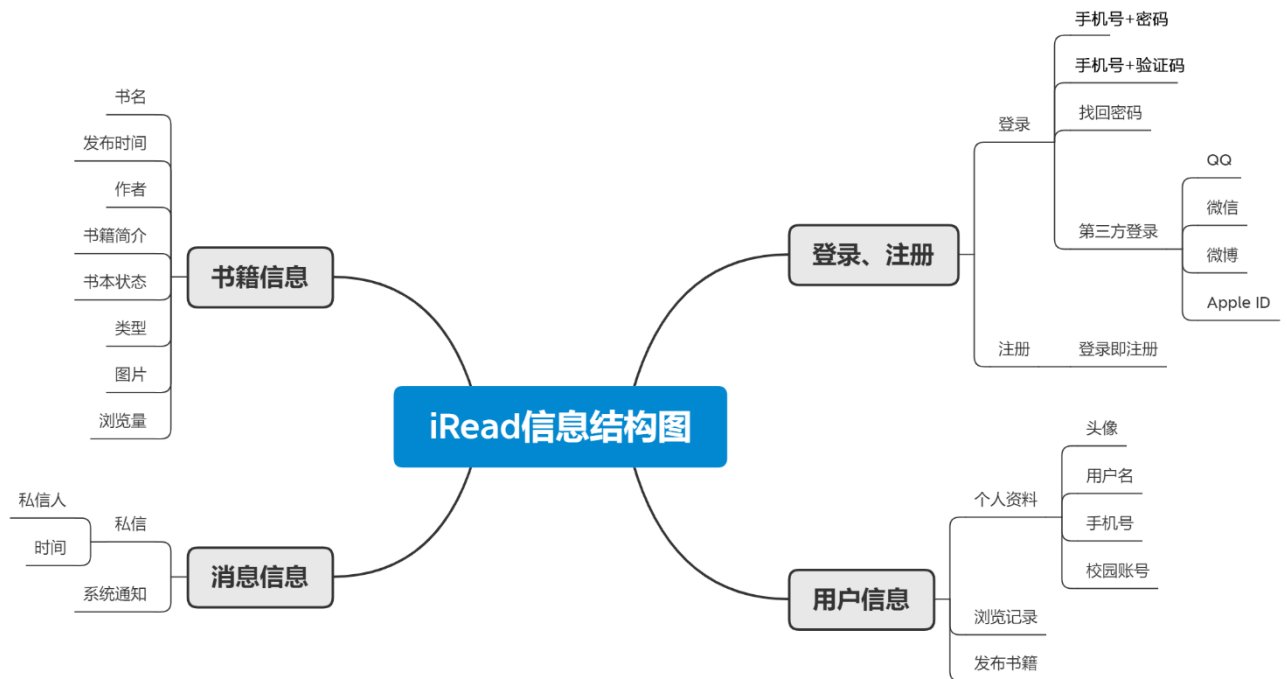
iRead信息结构图

书籍信息
书名
发布时间
作者
书籍简介
书本状态
类型
图片
浏览量

消息信息
私信
私信人
时间
系统通知

登录、注册
登录
手机号+密码
手机号+验证码
找回密码
第三方登录
QQ
微信
微博
Apple ID
注册
登录即注册

用户信息
个人资料
头像
用户名
手机号
校园账号
浏览记录
发布书籍